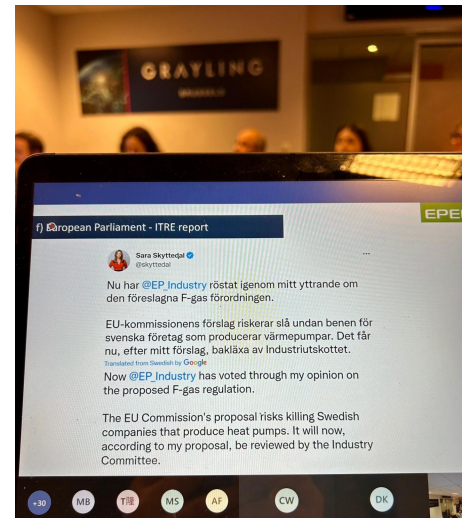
GRAYLING
BRUSSELS

f) European Parliament - ITRE report

EPE

Sara Skyttedal
@skyttedal

Nu har @EP_Industry röstat igenom mitt yttrande om den föreslagna F-gas förordningen.

EU-kommissionens förslag riskerar slå undan benen för svenska företag som producerar värmepumpar. Det får nu, efter mitt förslag, bakläxa av Industriutskottet.

Translated from Swedish by Google

Now @EP_Industry has voted through my opinion on the proposed F-gas regulation.

The EU Commission's proposal risks killing Swedish companies that produce heat pumps. It will now, according to my proposal, be reviewed by the Industry Committee.

+30 MB T MS AF CW DK